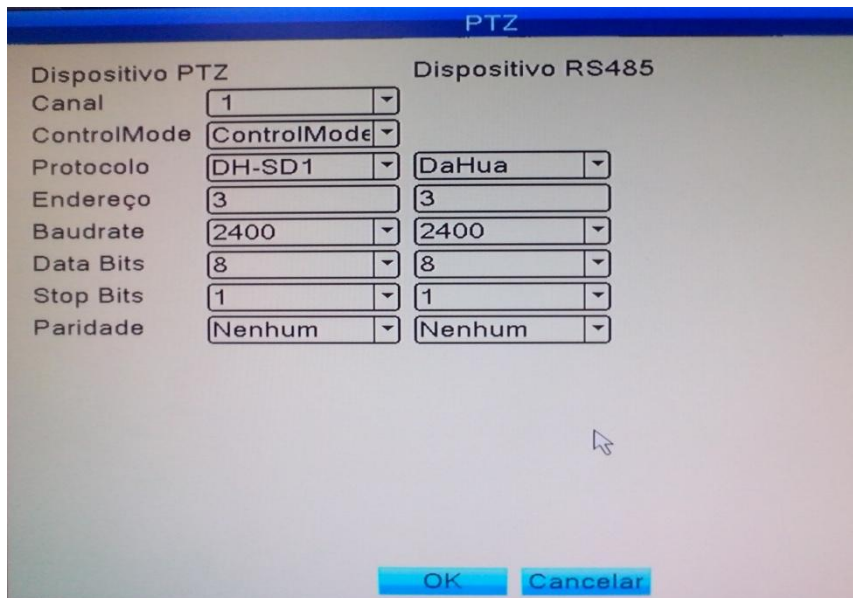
PTZ

Dispositivo PTZ

Dispositivo RS485

| | Dispositivo PTZ | Dispositivo RS485 |
|---|---|---|
| Canal | 1 | |
| ControlMode | ControlMode | |
| Protocolo | DH-SD1 | DaHua |
| Endereço | 3 | 3 |
| Baudrate | 2400 | 2400 |
| Data Bits | 8 | 8 |
| Stop Bits | 1 | 1 |
| Paridade | Nenhum | Nenhum |

OK Cancelar